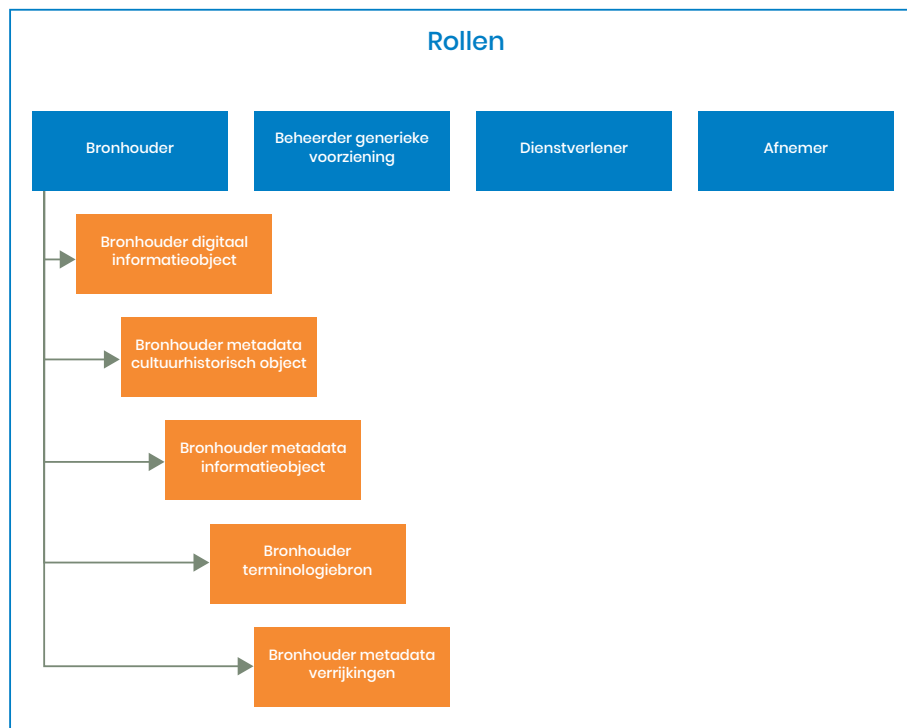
Rollen

Bronhouder

Beheerder generieke voorziening

Dienstverlener

Afnemer

Bronhouder digitaal informatieobject

Bronhouder metadata cultuurhistorisch object

Bronhouder metadata informatieobject

Bronhouder terminologiebron

Bronhouder metadata verrijkingen